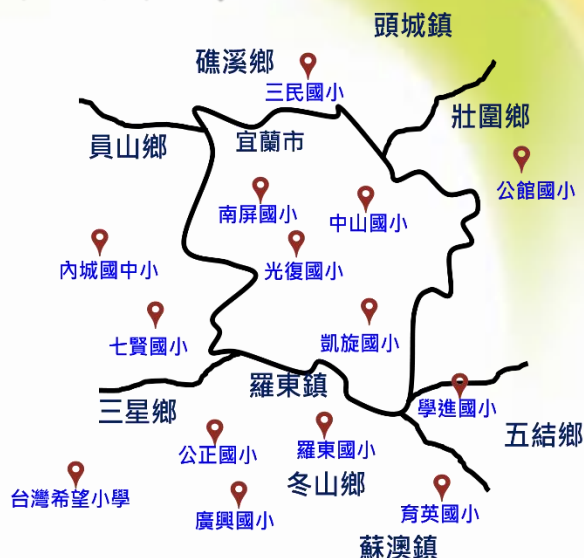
頭城鎮
礁溪鄉
三民國小
壯圍鄉
員山鄉
宜蘭市
公館國小
南屏國小
中山國小
內城國中小
光復國小
七賢國小
凱旋國小
羅東鎮
三星鄉
學進國小
五結鄉
公正國小
羅東國小
冬山鄉
台灣希望小學
廣興國小
育英國小
蘇澳鎮